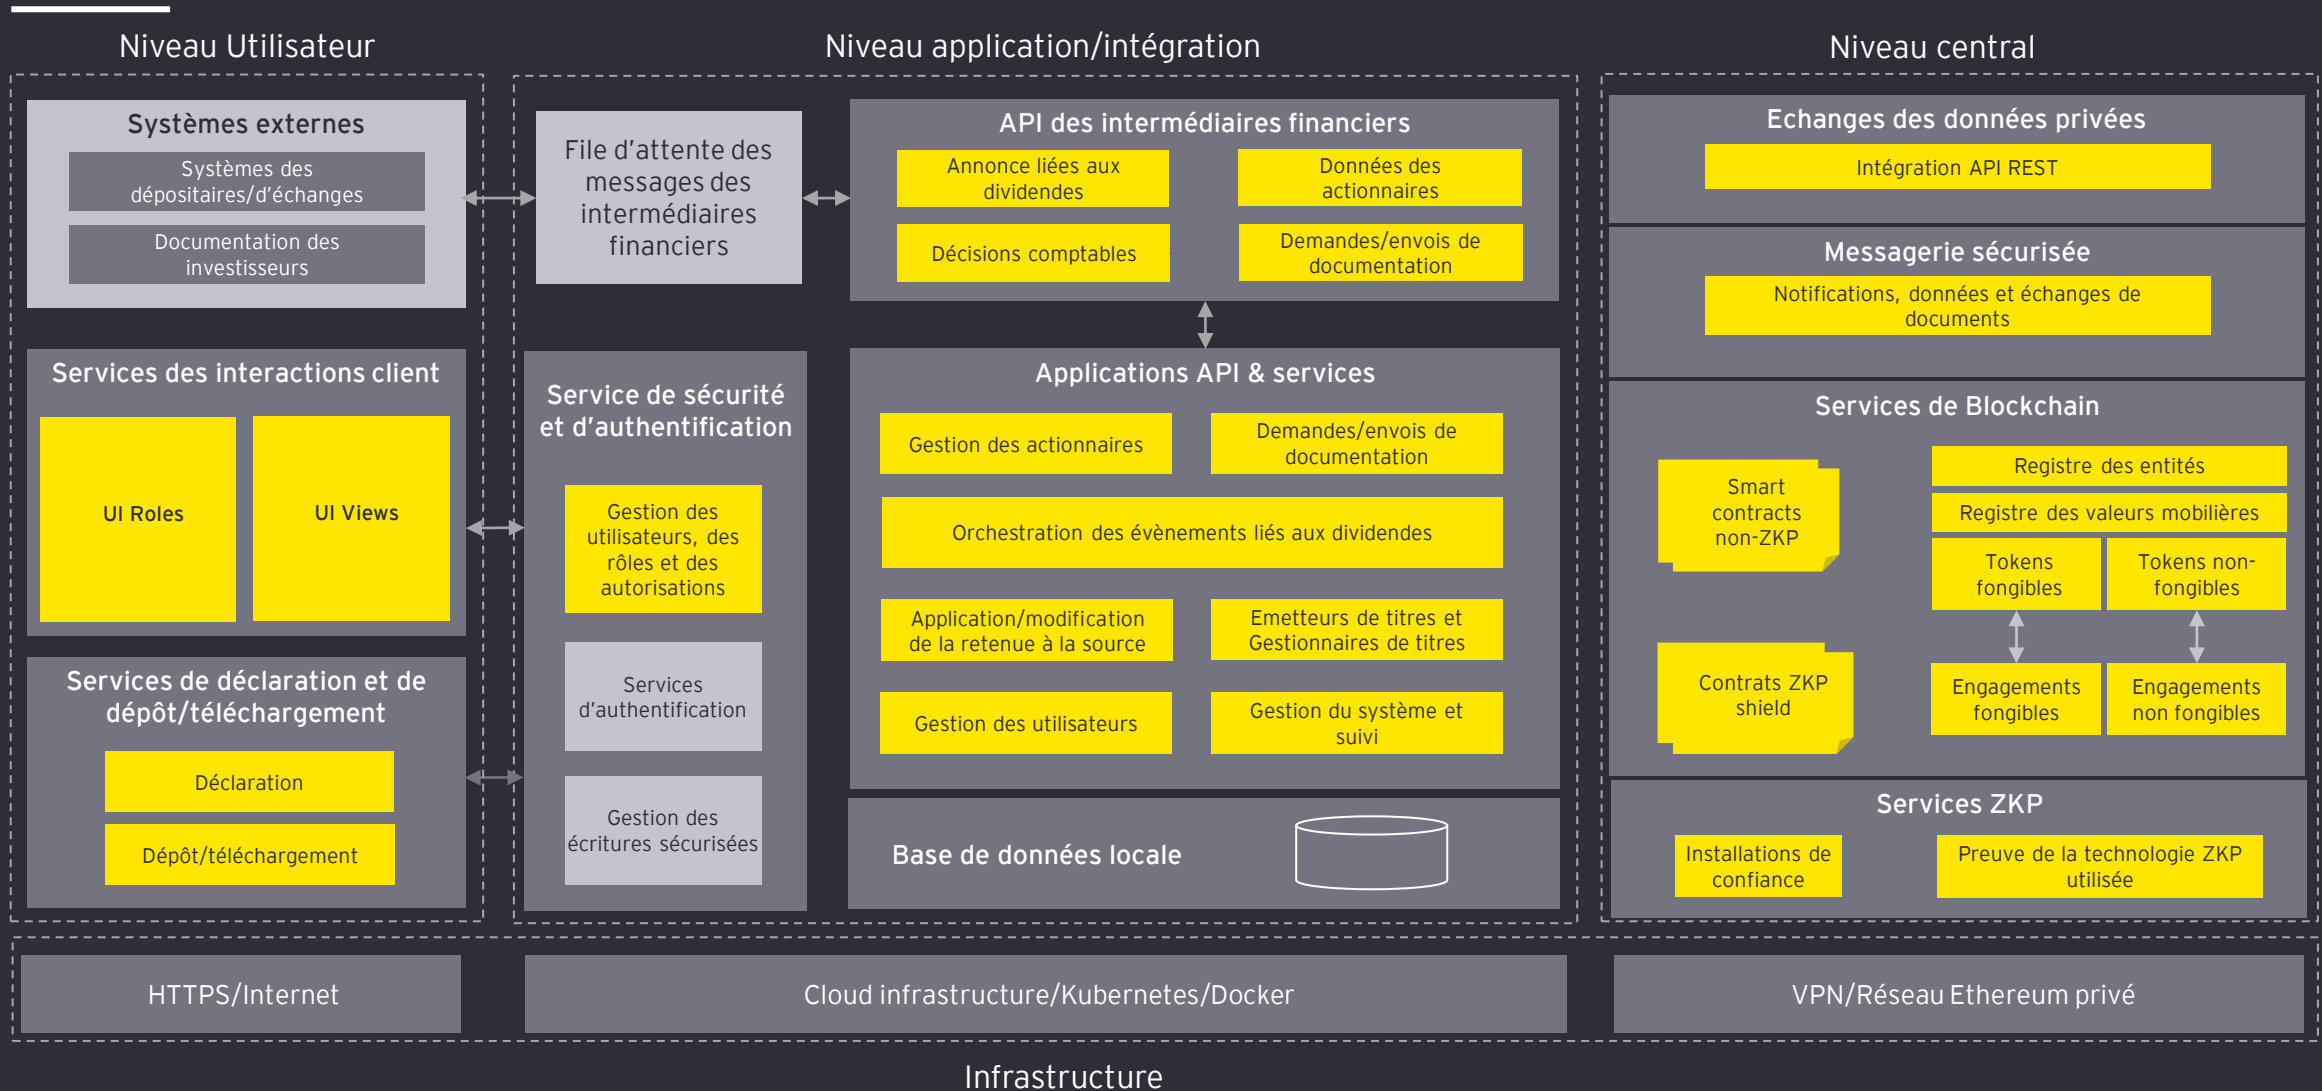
Niveau Utilisateur

Niveau application/intégration

Niveau central

Systèmes externes

Systèmes des dépositaires/d'échanges

Documentation des investisseurs

File d'attente des messages des intermédiaires financiers

API des intermédiaires financiers

Annonce liées aux dividendes

Données des actionnaires

Décisions comptables

Demandes/envois de documentation

Echanges des données privées

Intégration API REST

Messagerie sécurisée

Notifications, données et échanges de documents

Services des interactions client

UI Roles

UI Views

Service de sécurité et d'authentification

Gestion des utilisateurs, des rôles et des autorisations

Services d'authentification

Gestion des écritures sécurisées

Applications API & services

Gestion des actionnaires

Demandes/envois de documentation

Orchestration des évènements liés aux dividendes

Application/modification de la retenue à la source

Emetteurs de titres et Gestionnaires de titres

Gestion des utilisateurs

Gestion du système et suivi

Base de données locale

Services de Blockchain

Smart contracts non-ZKP

Registre des entités

Registre des valeurs mobilières

Tokens fongibles

Tokens non-fongibles

Contrats ZKP shield

Engagements fongibles

Engagements non fongibles

Services de déclaration et de dépôt/téléchargement

Déclaration

Dépôt/téléchargement

Services ZKP

Installations de confiance

Preuve de la technologie ZKP utilisée

HTTPS/Internet

Cloud infrastructure/Kubernetes/Docker

VPN/Réseau Ethereum privé

Infrastructure